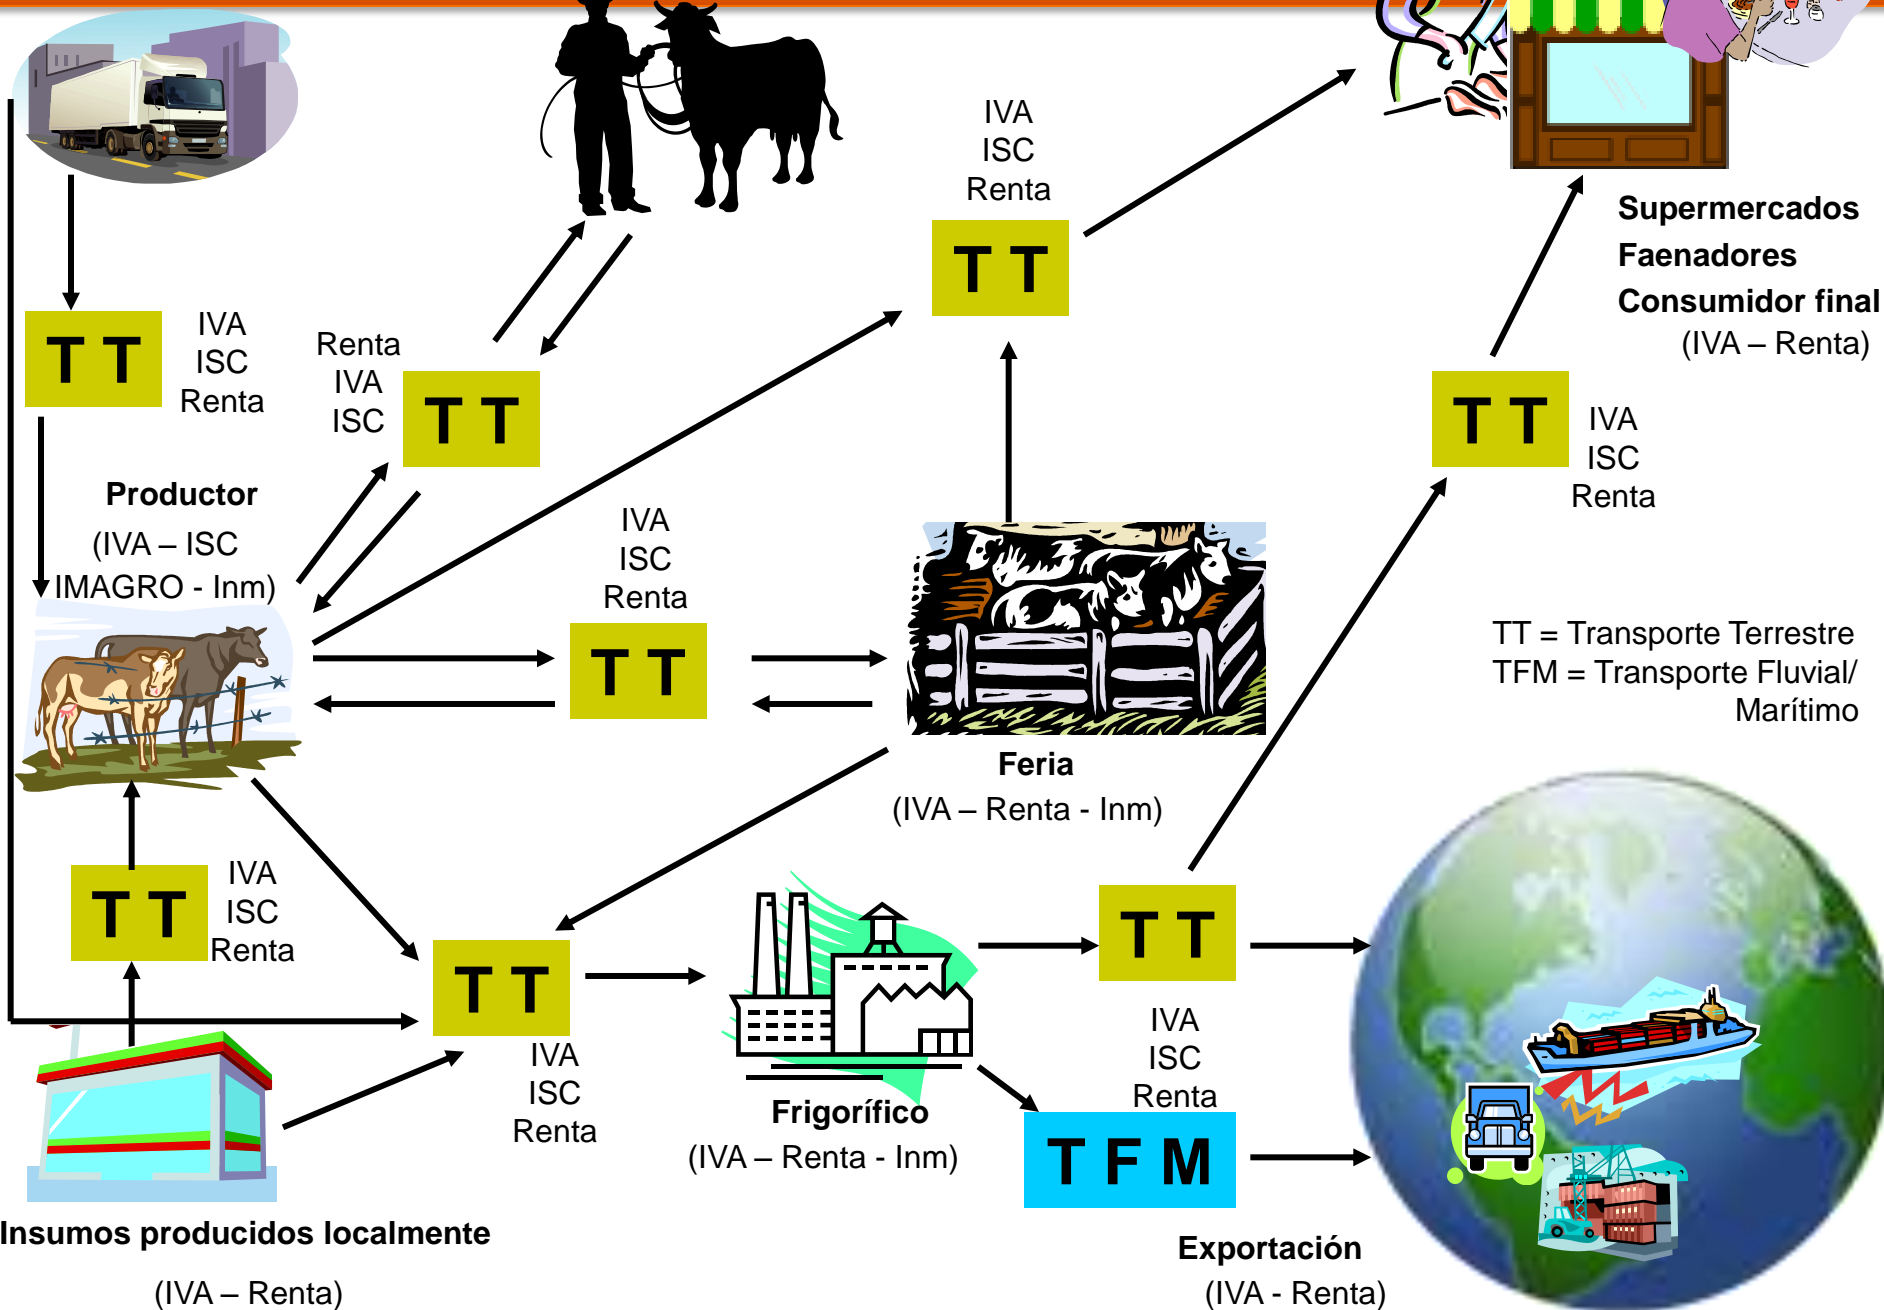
IVA
ISC
Renta

T T

T T

IVA
ISC
Renta

Renta
IVA
ISC

T T

Supermercados
Faenadores
Consumidor final
(IVA – Renta)

T T

IVA
ISC
Renta

Productor
(IVA – ISC
IMAGRO - Inm)

IVA
ISC
Renta

T T

TT = Transporte Terrestre
TFM = Transporte Fluvial/ Marítimo

Feria
(IVA – Renta - Inm)

T T

IVA
ISC
Renta

T T

T T

IVA
ISC
Renta

IVA
ISC
Renta

Frigorífico
(IVA – Renta - Inm)

T F M

Insumos producidos localmente
(IVA – Renta)

Exportación
(IVA - Renta)